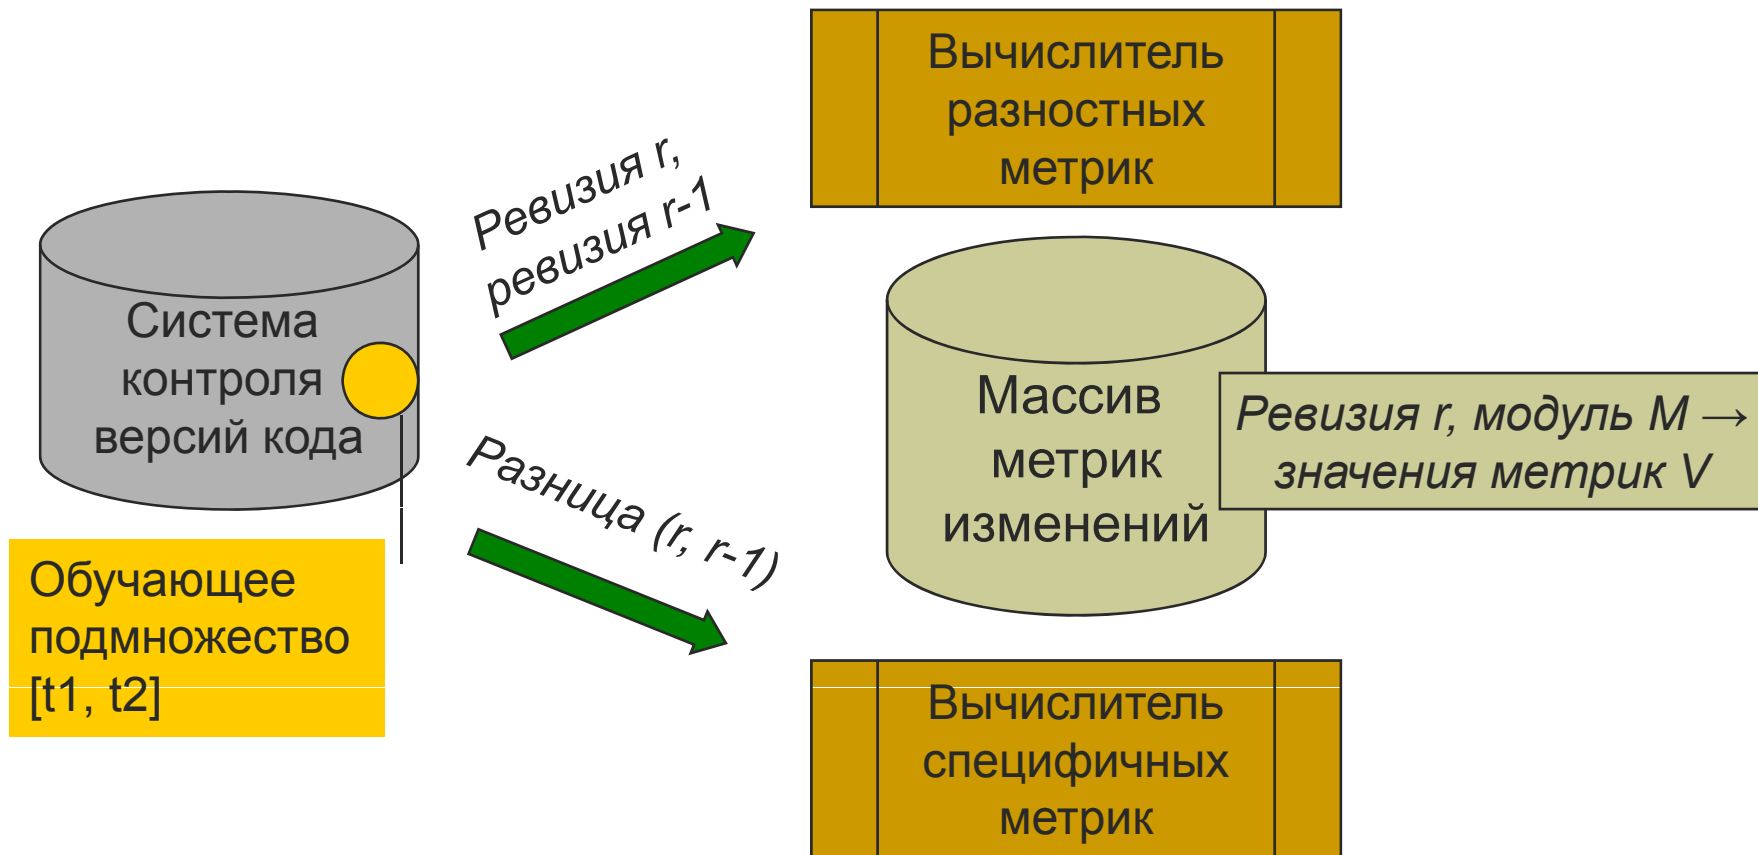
Вычислитель разностных метрик

Система контроля версий кода

Ревизия r, ревизия r-1

Массив метрик изменений

Ревизия r, модуль M → значения метрик V

Разница (r, r-1)

Обучающее подмножество [t1, t2]

Вычислитель специфичных метрик